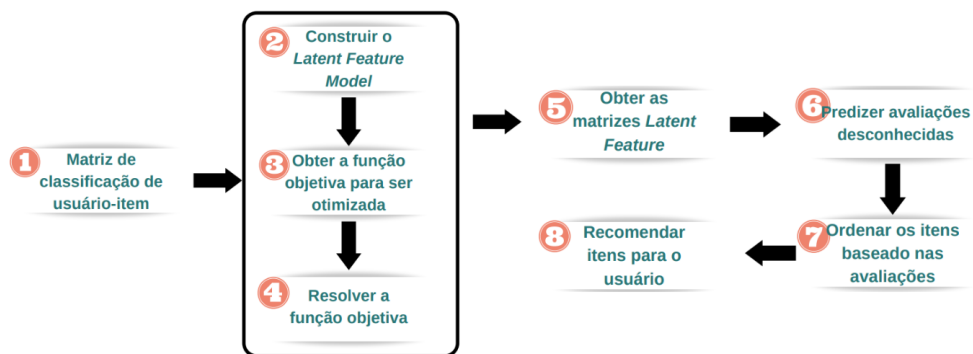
1 Matriz de classificação de usuário-item

2 Construir o *Latent Feature Model*

3 Obter a função objetiva para ser otimizada

4 Resolver a função objetiva

5 Obter as matrizes *Latent Feature*

6 Predizer avaliações desconhecidas

7 Ordenar os itens baseado nas avaliações

8 Recomendar itens para o usuário